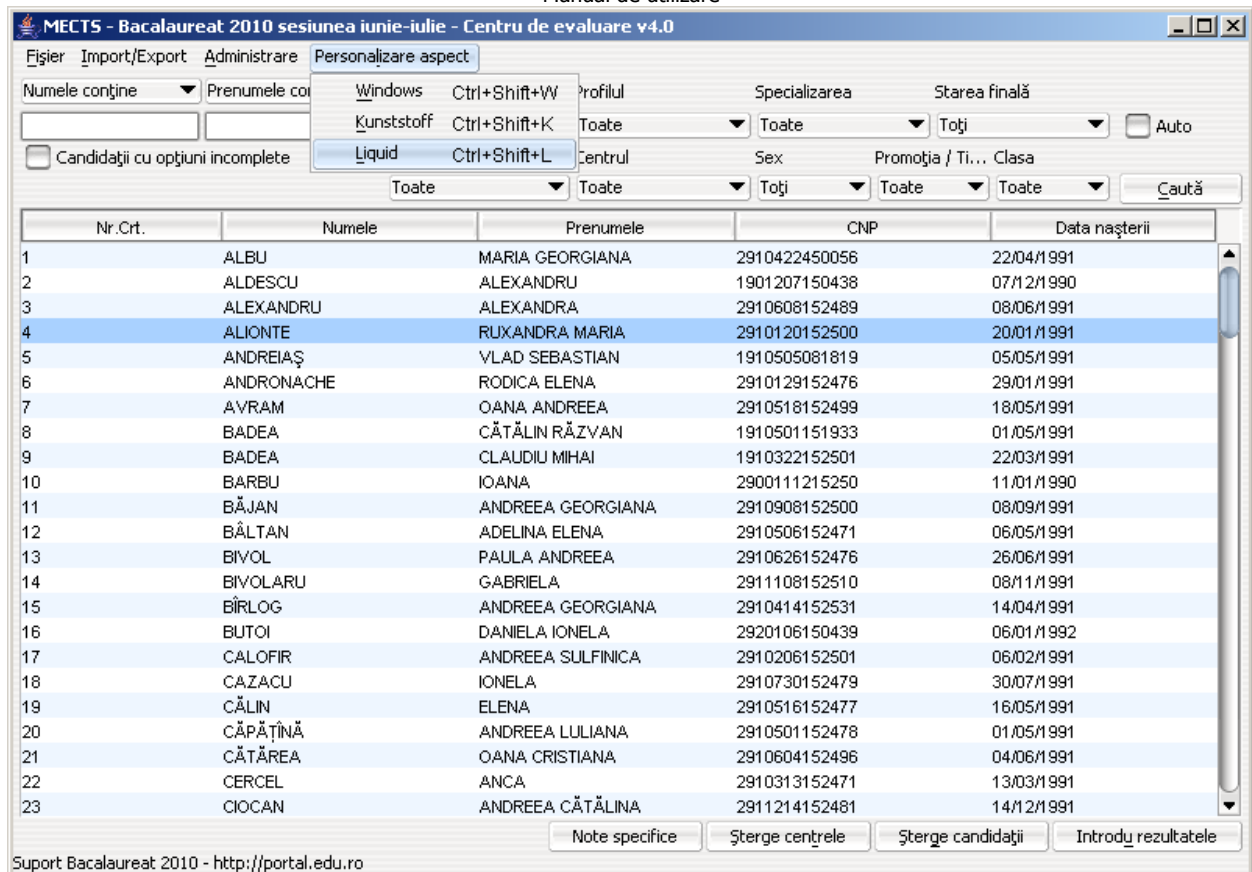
Manual de utilizare

MECTS - Bacalaureat 2010 sesiunea iunie-iulie - Centru de evaluare v4.0

Fişier Import/Export Administrare Personalizare aspect

Windows Ctrl+Shift+W
Kunststoff Ctrl+Shift+K
Liquid Ctrl+Shift+L

Numele conţine
Prenumele con
Profilul
Specializarea
Starea finală
Toate
Toate
Toţi
Auto
Candidaţii cu opţiuni incomplete
Centrul
Sex
Promoţia / Ti... Clasa
Toate
Toate
Toţi
Toate
Toate
Caută

| Nr.Crt. | Numele | Prenumele | CNP | Data naşterii |
|---|---|---|---|---|
| 1 | ALBU | MARIA GEORGIANA | 2910422450056 | 22/04/1991 |
| 2 | ALDESCU | ALEXANDRU | 1901207150438 | 07/12/1990 |
| 3 | ALEXANDRU | ALEXANDRA | 2910608152489 | 08/06/1991 |
| 4 | ALIONTE | RUXANDRA MARIA | 2910120152500 | 20/01/1991 |
| 5 | ANDREIAŞ | VLAD SEBASTIAN | 1910505081819 | 05/05/1991 |
| 6 | ANDRONACHE | RODICA ELENA | 2910129152476 | 29/01/1991 |
| 7 | AVRAM | OANA ANDREEA | 2910518152499 | 18/05/1991 |
| 8 | BADEA | CĂTĂLIN RĂZVAN | 1910501151933 | 01/05/1991 |
| 9 | BADEA | CLAUDIU MIHAI | 1910322152501 | 22/03/1991 |
| 10 | BARBU | IOANA | 2900111215250 | 11/01/1990 |
| 11 | BĂJAN | ANDREEA GEORGIANA | 2910908152500 | 08/09/1991 |
| 12 | BÂLTAN | ADELINA ELENA | 2910506152471 | 06/05/1991 |
| 13 | BIVOL | PAULA ANDREEA | 2910626152476 | 26/06/1991 |
| 14 | BIVOLARU | GABRIELA | 2911108152510 | 08/11/1991 |
| 15 | BÎRLOG | ANDREEA GEORGIANA | 2910414152531 | 14/04/1991 |
| 16 | BUTOI | DANIELA IONELA | 2920106150439 | 06/01/1992 |
| 17 | CALOFIR | ANDREEA SULFINICA | 2910206152501 | 06/02/1991 |
| 18 | CAZACU | IONELA | 2910730152479 | 30/07/1991 |
| 19 | CĂLIN | ELENA | 2910516152477 | 16/05/1991 |
| 20 | CĂPĂŢÎNĂ | ANDREEA LULIANA | 2910501152478 | 01/05/1991 |
| 21 | CĂTĂREA | OANA CRISTIANA | 2910604152496 | 04/06/1991 |
| 22 | CERCEL | ANCA | 2910313152471 | 13/03/1991 |
| 23 | CIOCAN | ANDREEA CĂTĂLINA | 2911214152481 | 14/12/1991 |

Note specifice
Şterge centrele
Şterge candidaţii
Introdu rezultatele

Suport Bacalaureat 2010 - http://portal.edu.ro